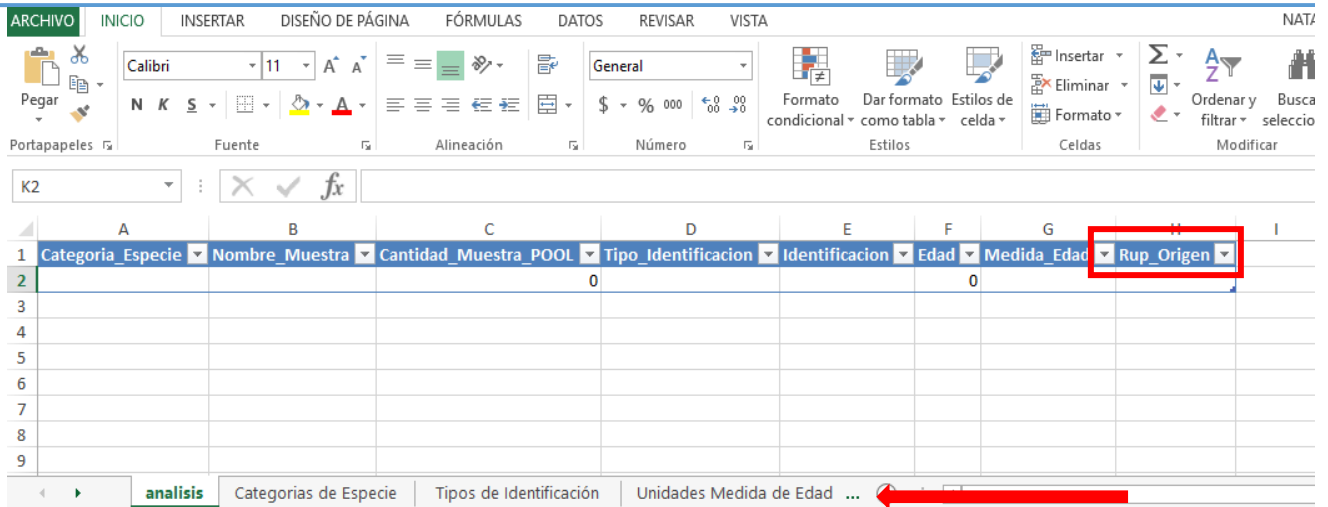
ARCHIVO INICIO INSERTAR DISEÑO DE PÁGINA FÓRMULAS DATOS REVISAR VISTA NATA

Pegar
Portapapeles
Calibri 11
N K S
Fuente
Alineación
General
$ % 000
Número
Formato condicional
Dar formato como tabla
Estilos de celda
Estilos
Insertar
Eliminar
Formato
Celdas
Ordenar y filtrar
Busca seleccio
Modificar

K2 fx

| | A | B | C | D | E | F | G | H | I |
|---|---|---|---|---|---|---|---|---|---|
| 1 | Categoria_Especie | Nombre_Muestra | Cantidad_Muestra_POOL | Tipo_Identificacion | Identificacion | Edad | Medida_Edad | Rup_Origen | |
| 2 | | | 0 | | | 0 | | | |
| 3 | | | | | | | | | |
| 4 | | | | | | | | | |
| 5 | | | | | | | | | |
| 6 | | | | | | | | | |
| 7 | | | | | | | | | |
| 8 | | | | | | | | | |
| 9 | | | | | | | | | |

analisis | Categorias de Especie | Tipos de Identificación | Unidades Medida de Edad ...